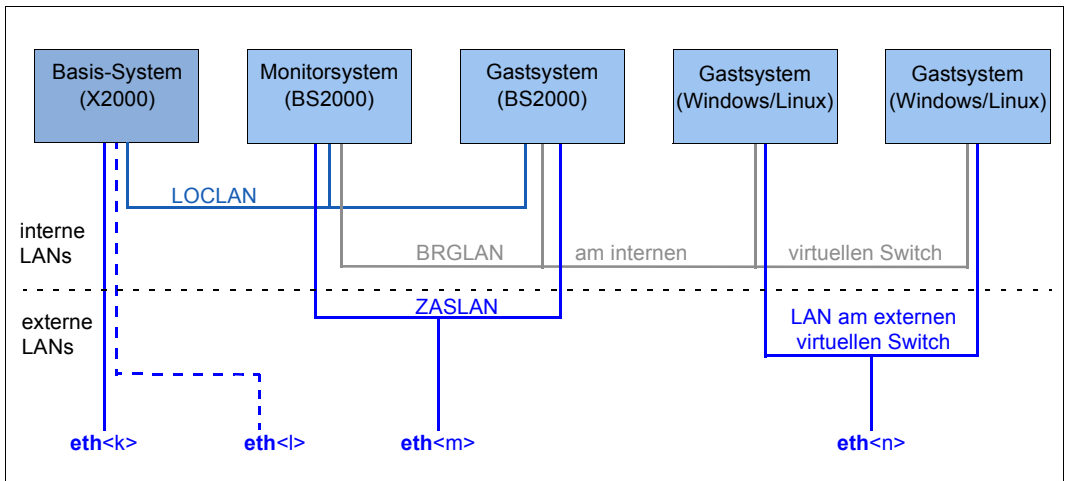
Basis-System (X2000)

Monitorsystem (BS2000)

Gastsystem (BS2000)

Gastsystem (Windows/Linux)

Gastsystem (Windows/Linux)

LOCLAN

interne LANs

BRGLAN am internen virtuellen Switch

externe LANs

ZASLAN

LAN am externen virtuellen Switch

eth<k>

eth<l>

eth<m>

eth<n>